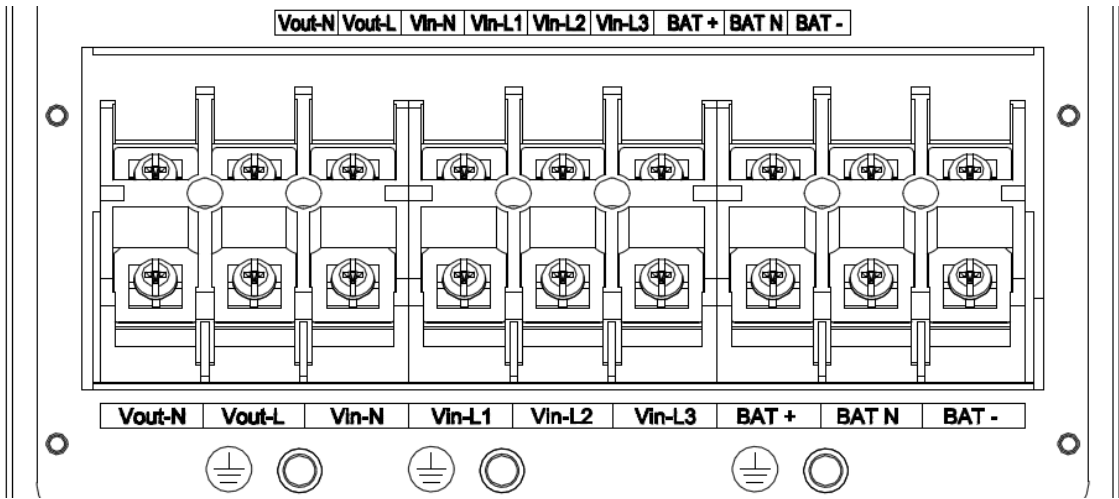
| Vout-N | Vout-L | Vin-N | Vin-L1 | Vin-L2 | Vin-L3 | BAT + | BAT N | BAT - |
|---|---|---|---|---|---|---|---|---|

| Vout-N | Vout-L | Vin-N | Vin-L1 | Vin-L2 | Vin-L3 | BAT + | BAT N | BAT - |
|---|---|---|---|---|---|---|---|---|